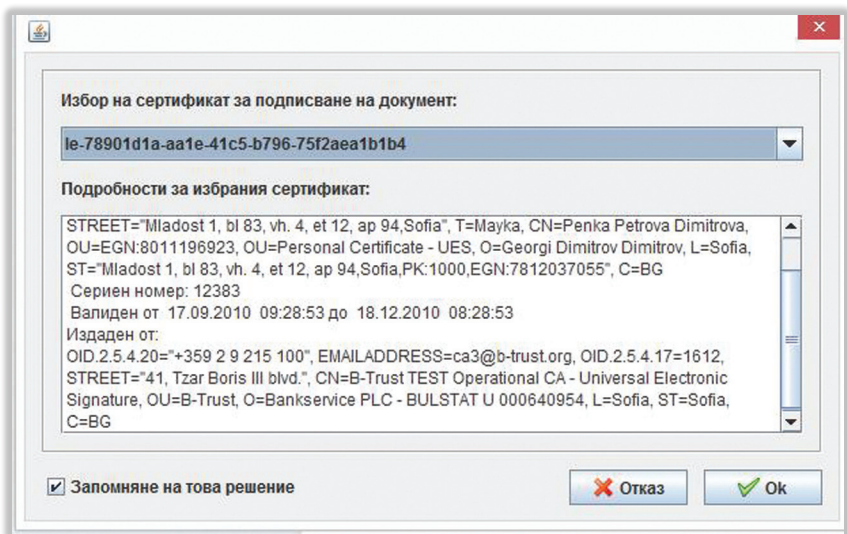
Избор на сертификат за подписване на документ:

le-78901d1a-aa1e-41c5-b796-75f2aea1b1b4

Подробности за избрания сертификат:

STREET="Mladost 1, bl 83, vh. 4, et 12, ap 94,Sofia", T=Mayka, CN=Penka Petrova Dimitrova, OU=EGN:8011196923, OU=Personal Certificate - UES, O=Georgi Dimitrov Dimitrov, L=Sofia, ST="Mladost 1, bl 83, vh. 4, et 12, ap 94,Sofia,PK:1000,EGN:7812037055", C=BG
Сериен номер: 12383
Валиден от 17.09.2010 09:28:53 до 18.12.2010 08:28:53
Издаден от:
OID.2.5.4.20="+359 2 9 215 100", EMAILADDRESS=ca3@b-trust.org, OID.2.5.4.17=1612, STREET="41, Tzar Boris III blvd.", CN=B-Trust TEST Operational CA - Universal Electronic Signature, OU=B-Trust, O=Bankservice PLC - BULSTAT U 000640954, L=Sofia, ST=Sofia, C=BG

Запомняне на това решение

Отказ

Ok